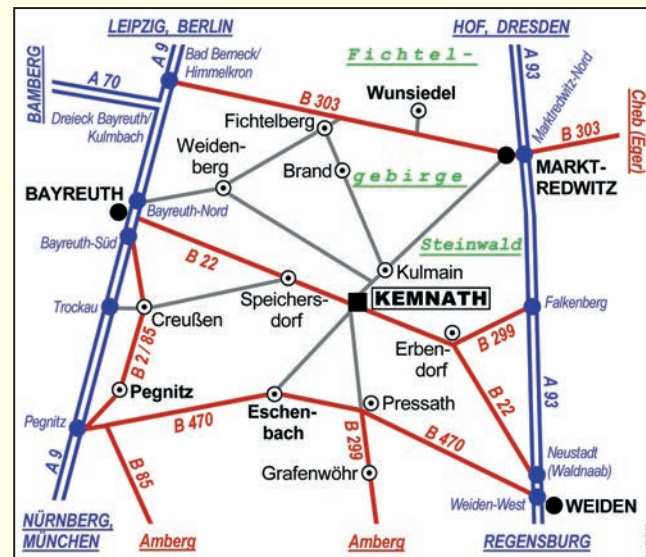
LEIPZIG, BERLIN
HOF, DRESDEN
BAMBERG
A 70
A 9
Bad Berneck/ Himmelkron
Fichtel-
gebirge
A 93
Marktredwitz-Nord
Cheb (Eger)
Dreieck Bayreuth/ Kulmbach
B 303
Wunsiedel
B 303
Fichtelberg
Weidenberg
Brand
MARKTREDWITZ
BAYREUTH
Bayreuth-Nord
Steinwald
Bayreuth-Süd
B 22
Kulmain
Speichersdorf
KEMNATH
Trockau
Creußen
Falkenberg
B 2/85
Erbendorf
B 299
Pegnitz
A 93
B 470
Eschenbach
Pressath
B 22
Pegnitz
B 470
B 299
A 9
B 85
Grafenwöhr
Neustadt (Waldnaab)
Weiden-West
WEIDEN
NÜRNBERG, MÜNCHEN
Amberg
Amberg
REGENSBURG